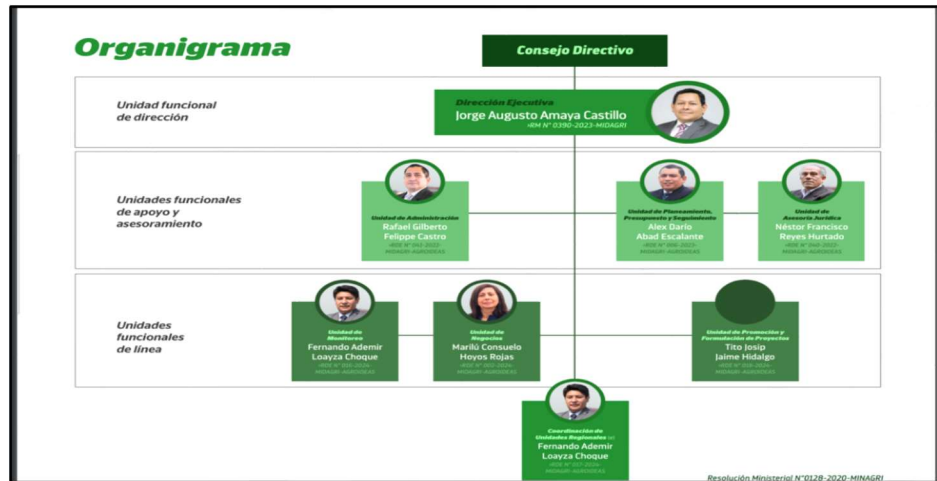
Organigrama

Consejo Directivo

Unidad funcional de dirección

Dirección Ejecutiva
Jorge Augusto Amaya Castillo
-RM N° 0390-2023-MIDAGRI

Unidades funcionales de apoyo y asesoramiento

Unidad de Administración
Rafael Gilberto Felippe Castro
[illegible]

Unidad de Planeamiento, Presupuesto y Seguimiento
Alex Darío Abad Escalante
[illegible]

Unidad de Asesoría Jurídica
Néstor Francisco Reyes Hurtado
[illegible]

Unidades funcionales de línea

Unidad de Monitoreo
Fernando Ademir Loayza Choque
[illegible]

Unidad de Negocios
Marilú Consuelo Hoyos Rojas
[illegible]

Unidad de Promoción y Formulación de Proyectos
Tito Josip Jaime Hidalgo
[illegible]

Coordinación de Unidades Regionales (e)
Fernando Ademir Loayza Choque
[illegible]

Resolución Ministerial N°0128-2020-MINAGRI